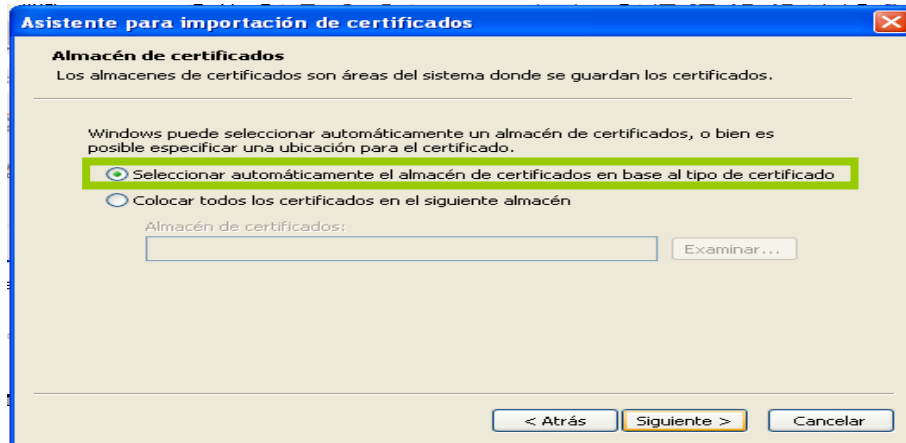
Asistente para importación de certificados

Almacén de certificados
Los almacenes de certificados son áreas del sistema donde se guardan los certificados.

Windows puede seleccionar automáticamente un almacén de certificados, o bien es posible especificar una ubicación para el certificado.

Seleccionar automáticamente el almacén de certificados en base al tipo de certificado

Colocar todos los certificados en el siguiente almacén

Almacén de certificados:

Examinar...

< Atrás
Siguiente >
Cancelar